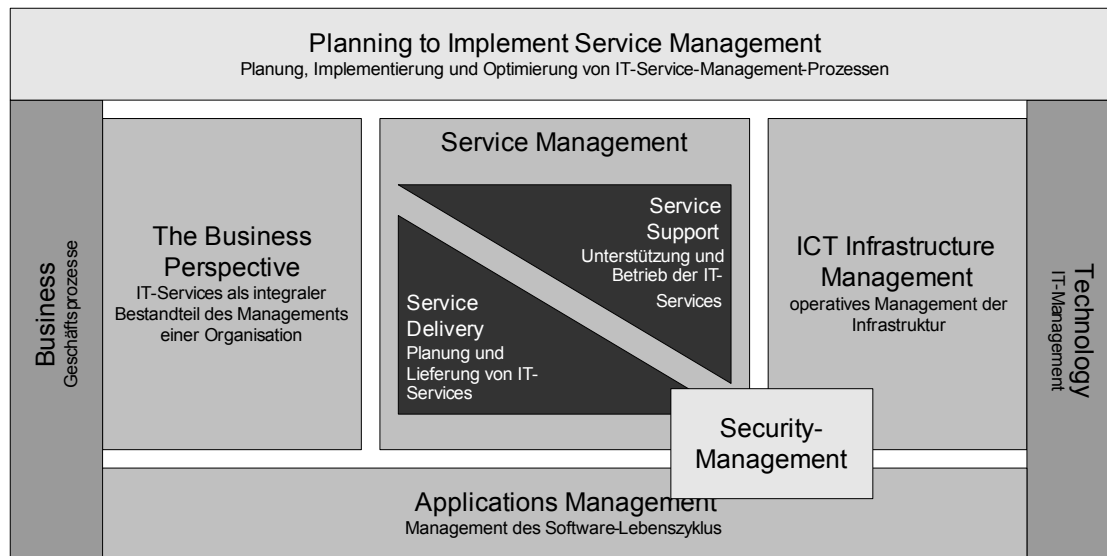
Planning to Implement Service Management
Planung, Implementierung und Optimierung von IT-Service-Management-Prozessen

Business
Geschäftsprozesse

The Business Perspective
IT-Services als integraler Bestandteil des Managements einer Organisation

Service Management

Service Support
Unterstützung und Betrieb der IT-Services

Service Delivery
Planung und Lieferung von IT-Services

ICT Infrastructure Management
operatives Management der Infrastruktur

Technology
IT-Management

Security-Management

Applications Management
Management des Software-Lebenszyklus